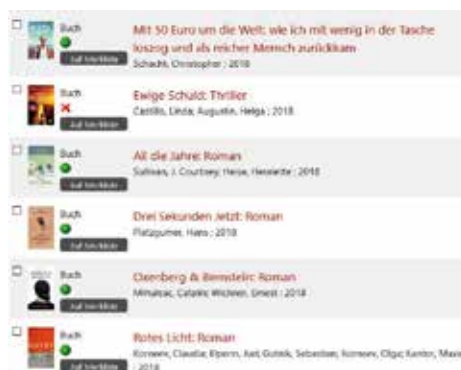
Buch
Auf Merkliste
Mit 50 Euro um die Welt: wie ich mit wenig in der Tasche loszog und als reicher Mensch zurückkam
Schacht, Christopher ; 2018

Buch
Auf Merkliste
Ewige Schuld: Thriller
Castillo, Linda; Augustin, Helga ; 2018

Buch
Auf Merkliste
All die Jahre: Roman
Sullivan, J. Courtney; Heise, Henriette ; 2018

Buch
Auf Merkliste
Drei Sekunden Jetzt: Roman
Pfattgumer, Hans ; 2018

Buch
Auf Merkliste
Oxenberg & Bernstein: Roman
Minaikac, Catalin; Wichner, Ernest ; 2018

Buch
Auf Merkliste
Rotes Licht: Roman
Korneev, Claudia; Elperin, Axel; Gutsk, Sebastian; Korneev, Olga; Kantor, Maxi ; 2018